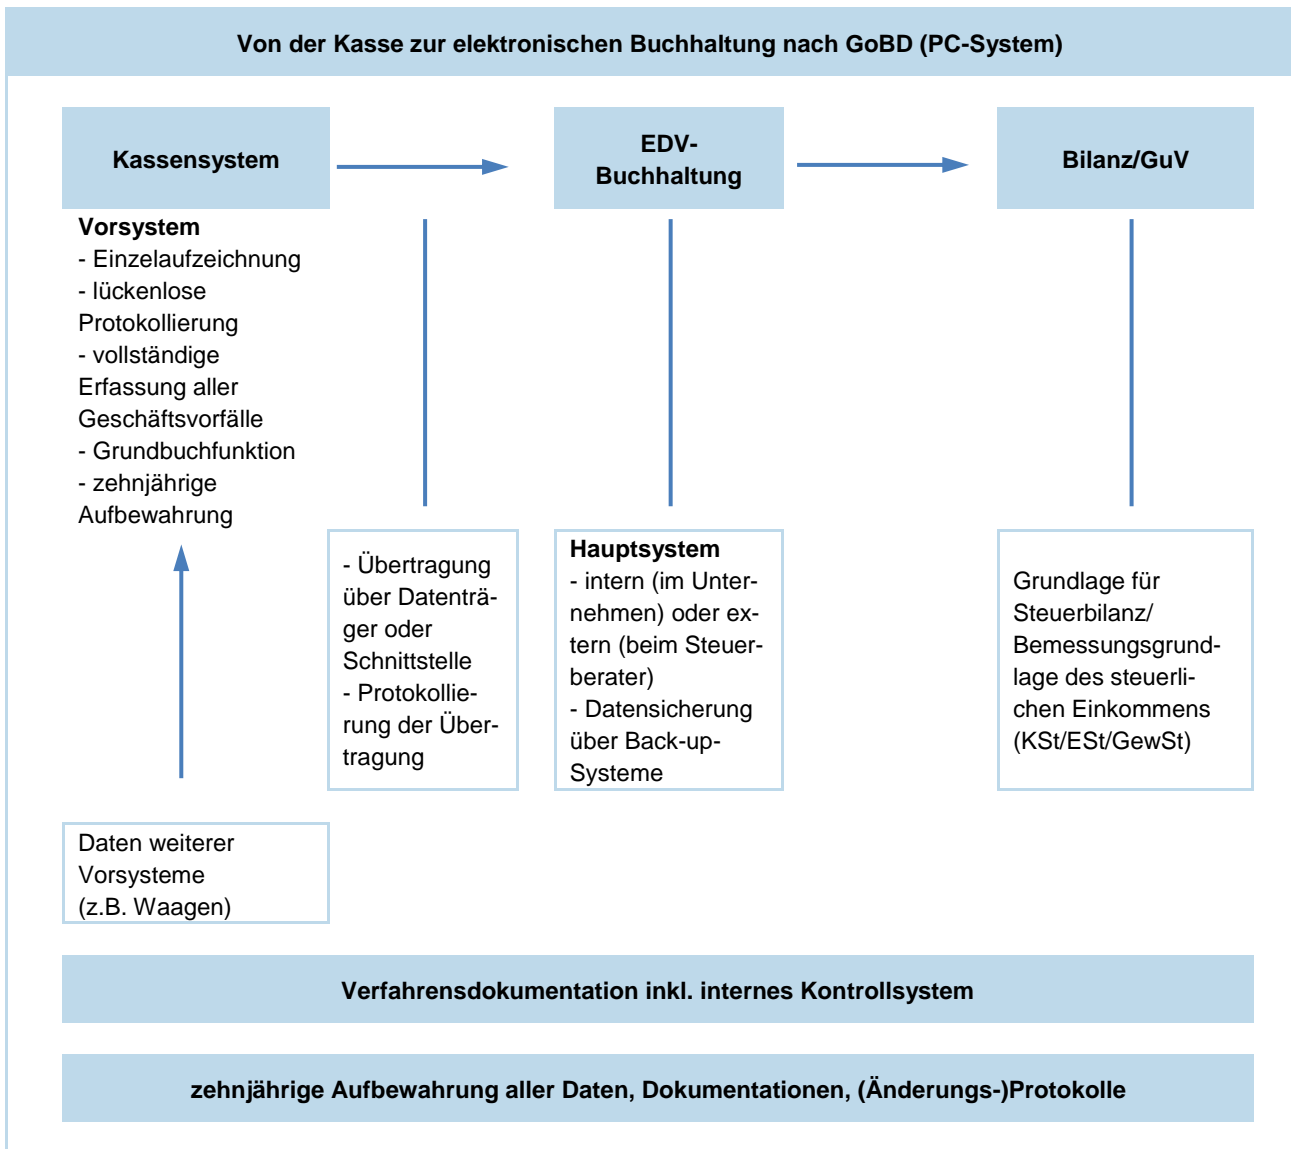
Von der Kasse zur elektronischen Buchhaltung nach GoBD (PC-System)

Kassensystem

EDV-Buchhaltung

Bilanz/GuV

Vorsystem
- Einzelaufzeichnung
- lückenlose Protokollierung
- vollständige Erfassung aller Geschäftsvorfälle
- Grundbuchfunktion
- zehnjährige Aufbewahrung

- Übertragung über Datenträger oder Schnittstelle
- Protokollierung der Übertragung

Hauptsystem
- intern (im Unternehmen) oder extern (beim Steuerberater)
- Datensicherung über Back-up-Systeme

Grundlage für Steuerbilanz/ Bemessungsgrundlage des steuerlichen Einkommens (KSt/ESt/GewSt)

Daten weiterer Vorsysteme (z.B. Waagen)

Verfahrensdokumentation inkl. internes Kontrollsystem

zehnjährige Aufbewahrung aller Daten, Dokumentationen, (Änderungs-)Protokolle